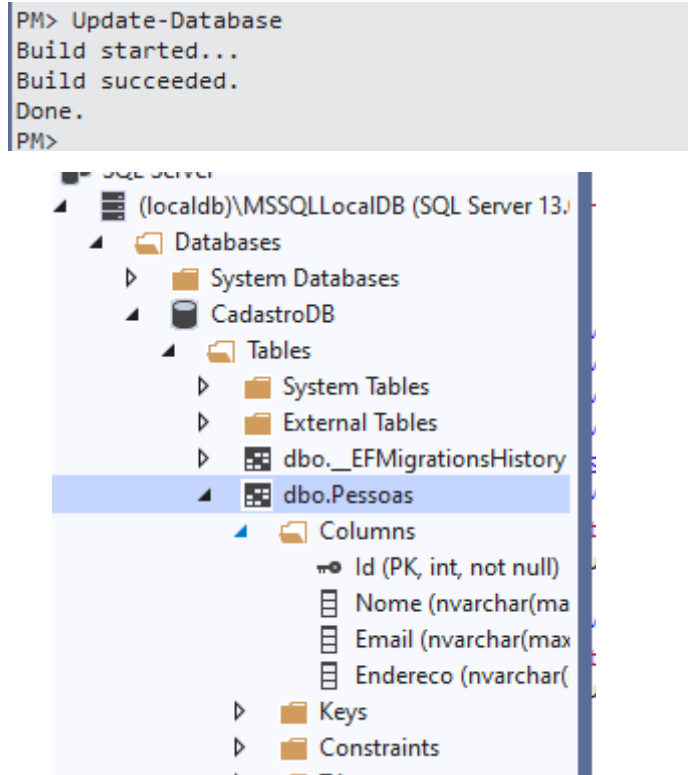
PM> Update-Database
Build started...
Build succeeded.
Done.
PM>

SQL Server
(localdb)\MSSQLLocalDB (SQL Server 13.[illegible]
Databases
System Databases
CadastroDB
Tables
System Tables
External Tables
dbo.__EFMigrationsHistory
dbo.Pessoas
Columns
Id (PK, int, not null)
Nome (nvarchar(ma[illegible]
Email (nvarchar(max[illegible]
Endereco (nvarchar([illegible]
Keys
Constraints